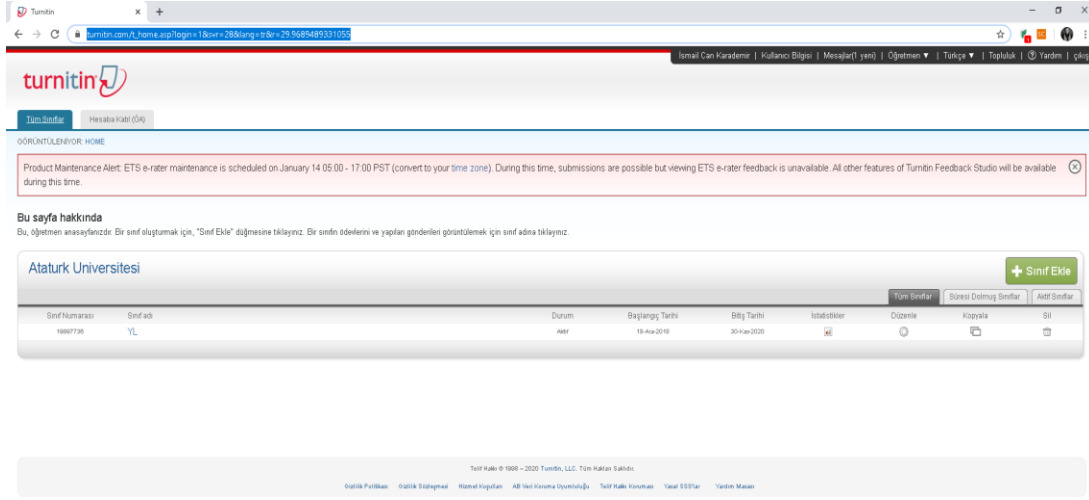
Turnitin × +

turnitin.com/t_home.asp?login=1&svr=28&lang=tr&r=29.9689489331055

İsmail Can Karademir | Kullanıcı Bilgisi | Mesajlar(1 yeni) | Öğretmen ▼ | Türkçe ▼ | Topluluk | ⓘ Yardım | çıkış

turnitin

Tüm Sınıflar Hesaba Katıl (ÖA)

GÖRÜNTÜLENİYOR: HOME

Product Maintenance Alert: ETS e-rater maintenance is scheduled on January 14 05:00 - 17:00 PST (convert to your time zone). During this time, submissions are possible but viewing ETS e-rater feedback is unavailable. All other features of Turnitin Feedback Studio will be available during this time.

Bu sayfa hakkında

Bu, öğretmen anasayfanızdır. Bir sınıf oluşturmak için, "Sınıf Ekle" düğmesine tıklayınız. Bir sınıfın ödevlerini ve yapılan gönderileri görüntülemek için sınıf adına tıklayınız.

Ataturk Universitesi

+ Sınıf Ekle

Tüm Sınıflar | Süresi Dolmuş Sınıflar | Aktif Sınıflar

| Sınıf Numarası | Sınıf adı | Durum | Başlangıç Tarihi | Bitiş Tarihi | İstatistikler | Düzenle | Kopyala | Sil |
|---|---|---|---|---|---|---|---|---|
| 18667736 | YL | Aktif | 18-Ara-2018 | 30-Kas-2020 | | | | |

Telif Hakkı © 1998 – 2020 Turnitin, LLC. Tüm Hakları Saklıdır.

Gizlilik Politikası Gizlilik Sözleşmesi Hizmet Koşulları AB Veri Koruma Uyumluluğu Telif Hakkı Koruması Yasal SSS'lar Yardım Masası